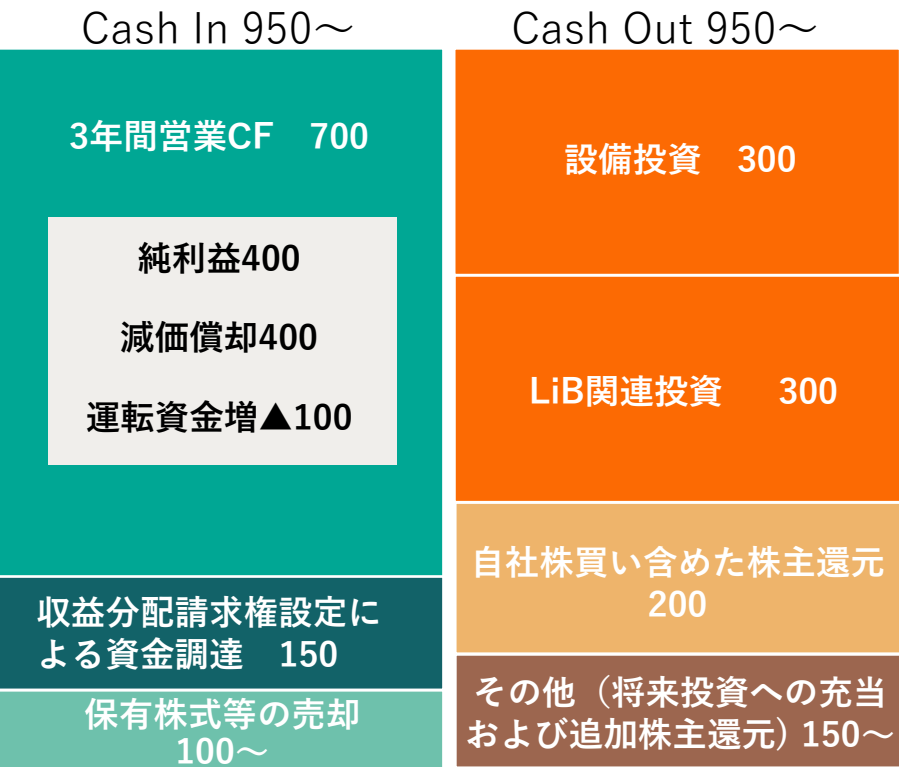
Cash In 950～

3年間営業CF　700

純利益400

減価償却400

運転資金増▲100

収益分配請求権設定による資金調達　150

保有株式等の売却100～

Cash Out 950～

設備投資　300

LiB関連投資　300

自社株買い含めた株主還元200

その他（将来投資への充当および追加株主還元）150～